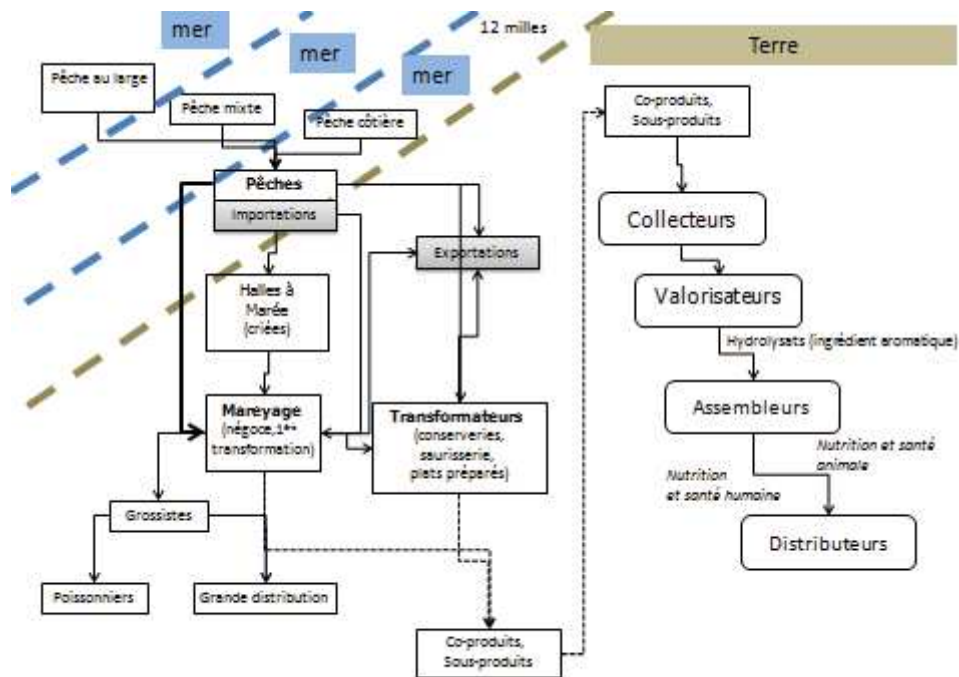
mer

mer

mer

12 milles

Terre

Pêche au large

Pêche mixte

Pêche côtière

Pêches

Importations

Exportations

Halles à Marée (criées)

Mareyage (négoce, 1ère transformation)

Transformateurs (conserveries, saurisserie, plats préparés)

Grossistes

Poissonniers

Grande distribution

Co-produits, Sous-produits

Co-produits, Sous-produits

Collecteurs

Valorisateurs

Hydrolysats (ingrédient aromatique)

Assembleurs

Nutrition et santé animale

Nutrition et santé humaine

Distributeurs